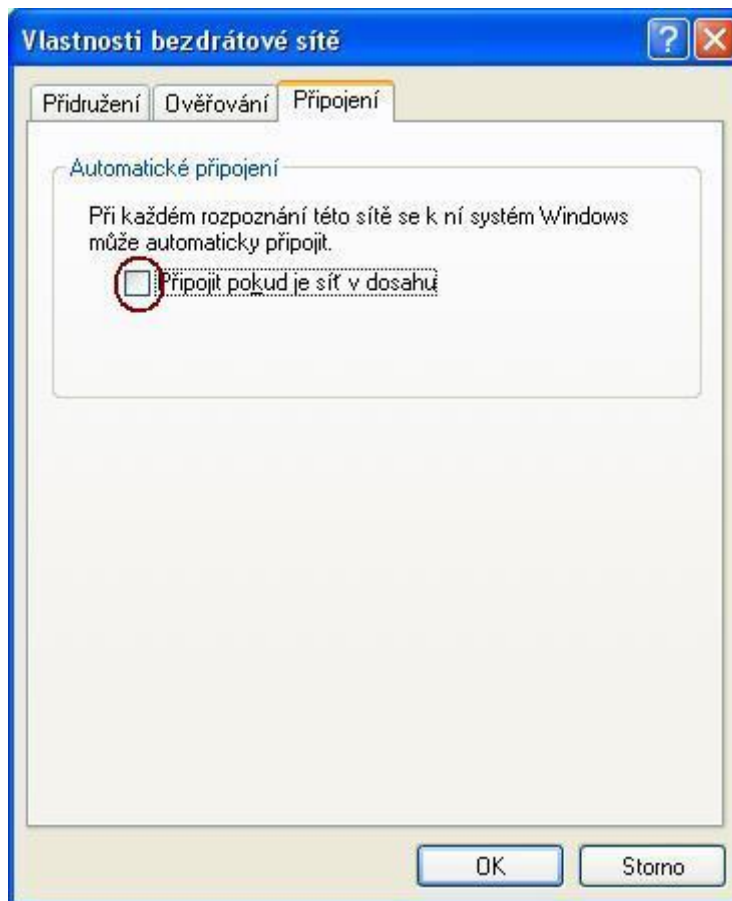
Vlastnosti bezdrátové sítě

Přidružení | Ověřování | Připojení

Automatické připojení

Při každém rozpoznání této sítě se k ní systém Windows může automaticky připojit.

Připojit pokud je síť v dosahu

OK | Storno